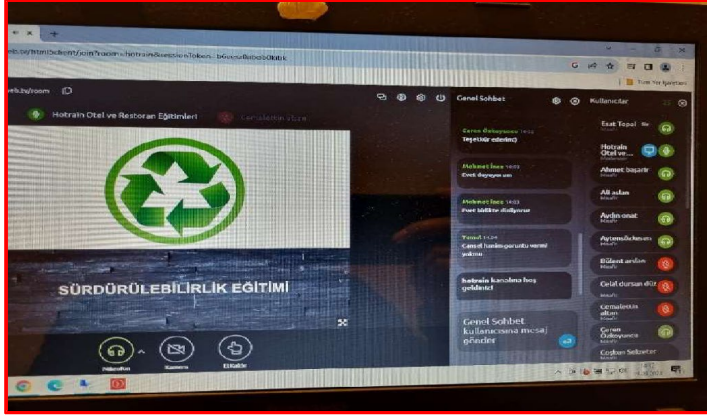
Hotrain Otel ve Restoran Eğitimleri

SÜRDÜRÜLEBİLİRLİK EĞİTİMİ

Genel Sohbet

Ceren Özbayoncu
Teşekkür ederim

Mehmet İnce
Evet duyuyorum

Mehmet İnce
Font büyük duruyor

Tuncel
Cemal hanım görüntü verme yalnız

hotrain kanalına hoş geldiniz!

Genel Sohbet kullanıcısına mesaj gönder

Kullanıcılar

Esat Topal

Hotrain Otel ve...

Ahmet başarır

Ali aslan

Aydın onat

Aynur

Bülent arslan

Celal dursun

Cemaletin altan

Ceren Özbayoncu

Coşkun Selimler

Mikrofon

Kamera

El Kaldır

Tüm Yer İşaretleri